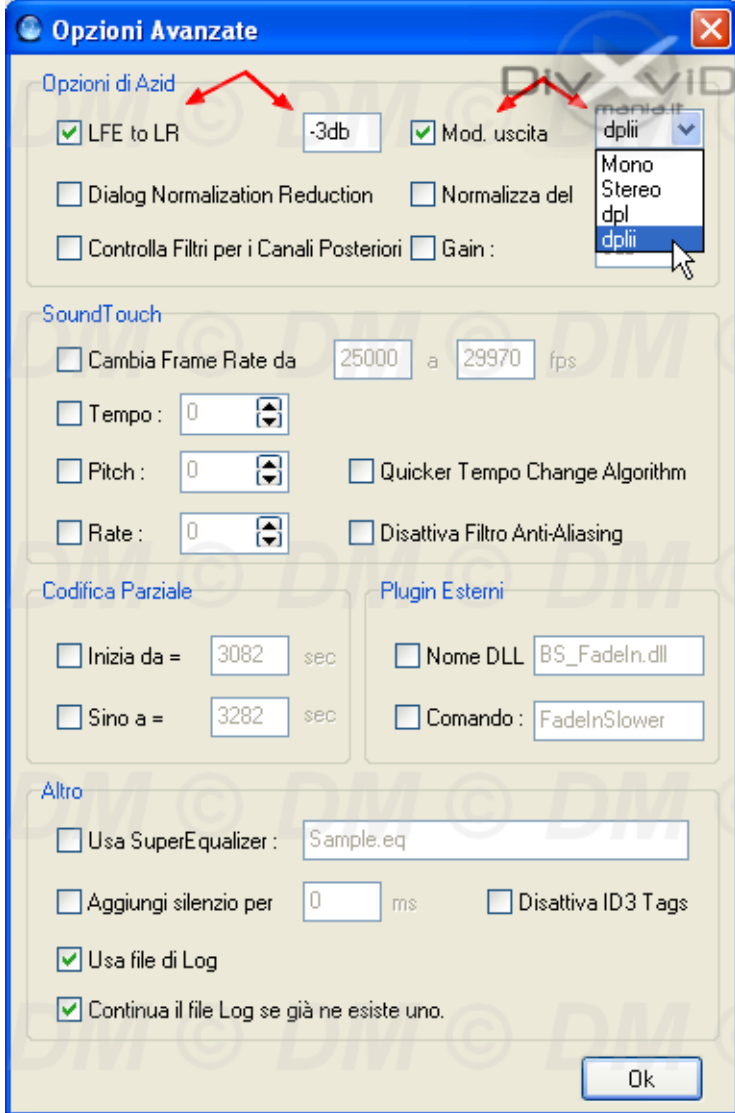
Opzioni Avanzate

DivX VID mania.it

Opzioni di Azid

LFE to LR
-3db
Mod. uscita
dplii
Mono
Stereo
dpl
dplii

Dialog Normalization Reduction
Normalizza del

Controlla Filtri per i Canali Posteriori
Gain :

SoundTouch

Cambia Frame Rate da 25000 a 29970 fps

Tempo : 0

Pitch : 0
Quicker Tempo Change Algorithm

Rate : 0
Disattiva Filtro Anti-Aliasing

Codifica Parziale

Inizia da = 3082 sec

Sino a = 3282 sec

Plugin Esterni

Nome DLL BS_FadeIn.dll

Comando : FadeInSlower

Altro

Usa SuperEqualizer : Sample.eq

Aggiungi silenzio per 0 ms
Disattiva ID3 Tags

Usa file di Log

Continua il file Log se già ne esiste uno.

Ok

DM © DM © DM ©